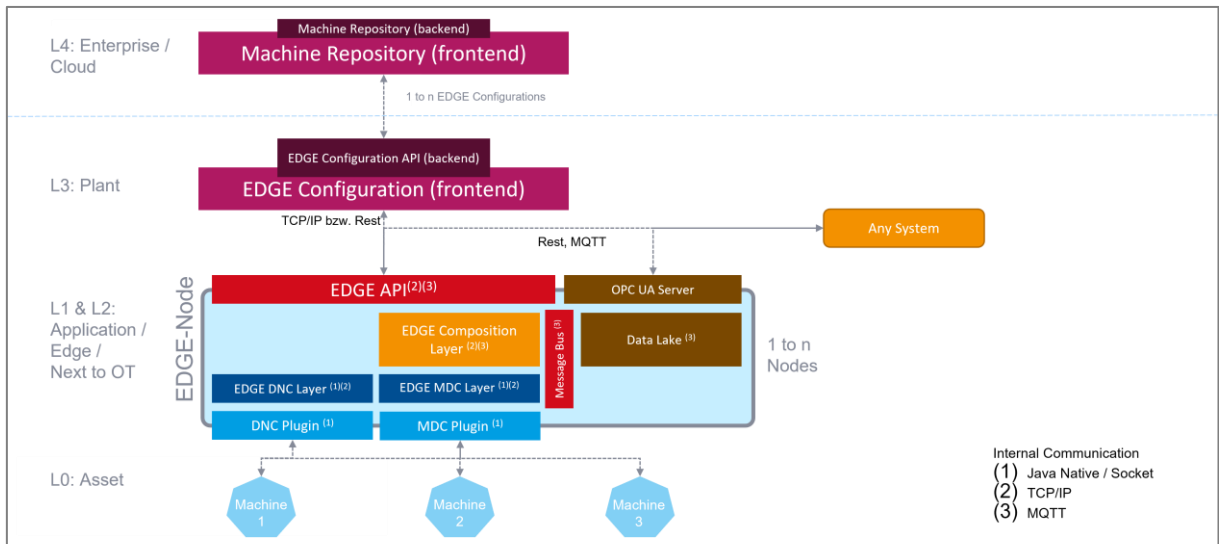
L4: Enterprise / Cloud

Machine Repository (backend)
Machine Repository (frontend)

1 to n EDGE Configurations

L3: Plant

EDGE Configuration API (backend)
EDGE Configuration (frontend)

TCP/IP bzw. Rest

Rest, MQTT

Any System

L1 & L2: Application / Edge / Next to OT

EDGE-Node

EDGE API$^{(2)(3)}$

OPC UA Server

EDGE Composition Layer $^{(2)(3)}$

Message Bus $^{(3)}$

Data Lake $^{(3)}$

1 to n Nodes

EDGE DNC Layer $^{(1)(2)}$

EDGE MDC Layer $^{(1)(2)}$

DNC Plugin $^{(1)}$

MDC Plugin $^{(1)}$

L0: Asset

Machine 1

Machine 2

Machine 3

Internal Communication
(1) Java Native / Socket
(2) TCP/IP
(3) MQTT